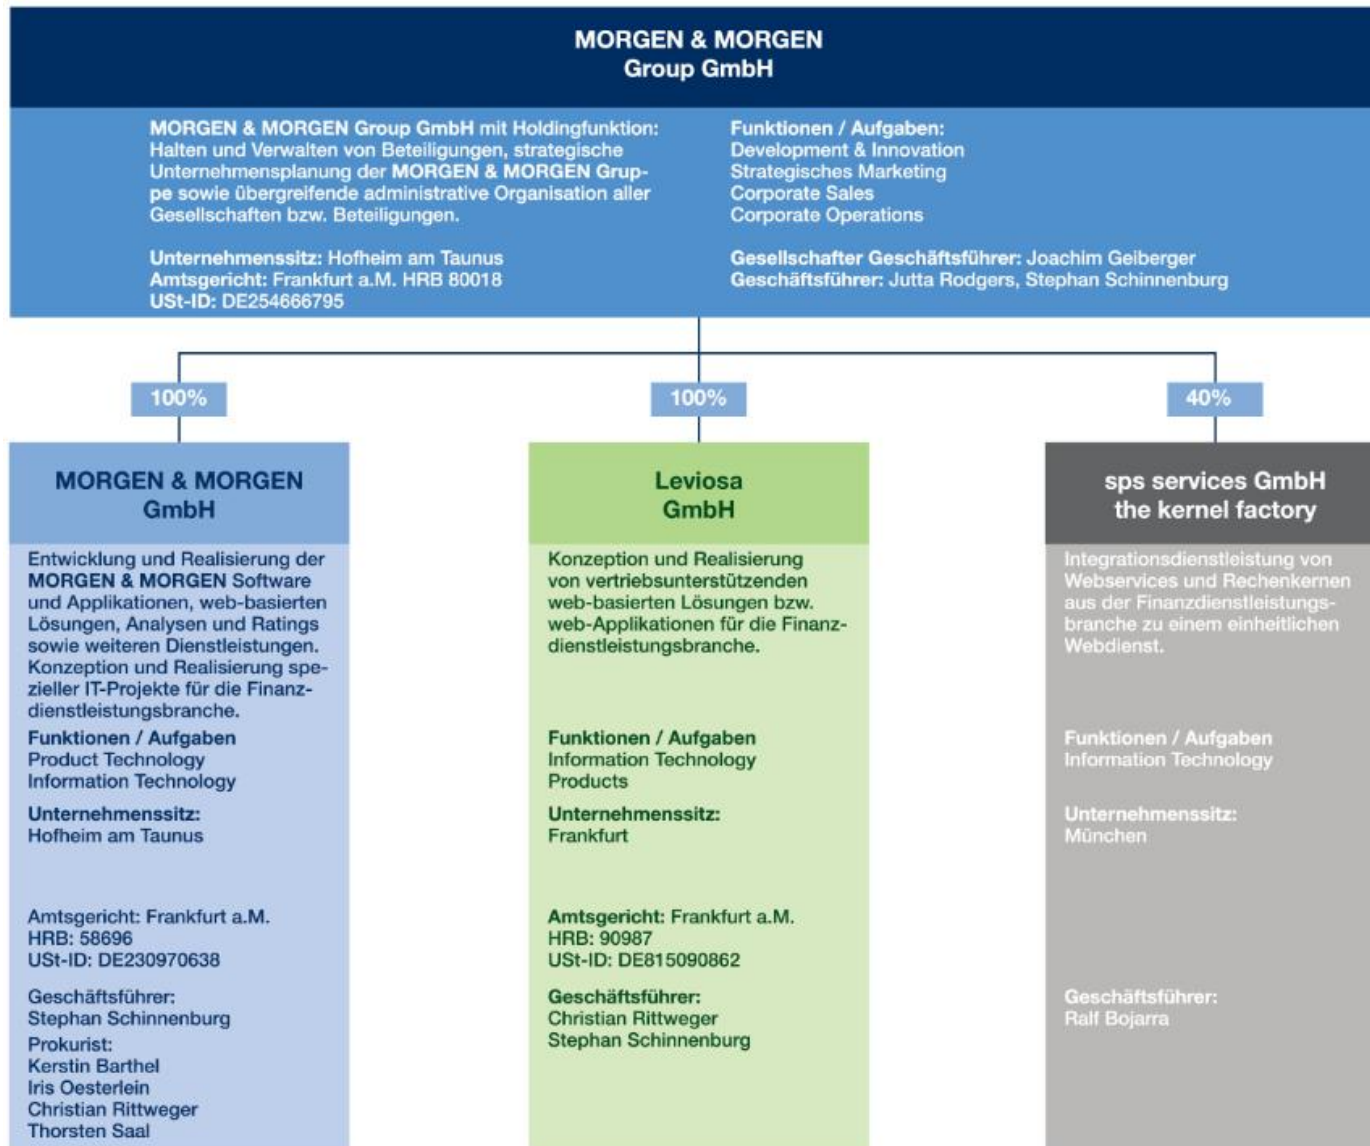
MORGEN & MORGEN
Group GmbH

MORGEN & MORGEN Group GmbH mit Holdingfunktion: Halten und Verwalten von Beteiligungen, strategische Unternehmensplanung der MORGEN & MORGEN Gruppe sowie übergreifende administrative Organisation aller Gesellschaften bzw. Beteiligungen.

Unternehmenssitz: Hofheim am Taunus
Amtsgericht: Frankfurt a.M. HRB 80018
USt-ID: DE254666795

Funktionen / Aufgaben:
Development & Innovation
Strategisches Marketing
Corporate Sales
Corporate Operations

Gesellschafter Geschäftsführer: Joachim Geiberger
Geschäftsführer: Jutta Rodgers, Stephan Schinnenburg

100%

100%

40%

MORGEN & MORGEN
GmbH

Entwicklung und Realisierung der MORGEN & MORGEN Software und Applikationen, web-basierten Lösungen, Analysen und Ratings sowie weiteren Dienstleistungen. Konzeption und Realisierung spezieller IT-Projekte für die Finanzdienstleistungsbranche.

Funktionen / Aufgaben
Product Technology
Information Technology

Unternehmenssitz:
Hofheim am Taunus

Amtsgericht: Frankfurt a.M.
HRB: 58696
USt-ID: DE230970638

Geschäftsführer:
Stephan Schinnenburg

Prokurist:
Kerstin Barthel
Iris Oesterlein
Christian Rittweger
Thorsten Saal

Leviosa
GmbH

Konzeption und Realisierung von vertriebsunterstützenden web-basierten Lösungen bzw. web-Applikationen für die Finanzdienstleistungsbranche.

Funktionen / Aufgaben
Information Technology
Products

Unternehmenssitz:
Frankfurt

Amtsgericht: Frankfurt a.M.
HRB: 90987
USt-ID: DE815090862

Geschäftsführer:
Christian Rittweger
Stephan Schinnenburg

sps services GmbH
the kernel factory

Integrationsdienstleistung von Webservices und Rechenkernen aus der Finanzdienstleistungsbranche zu einem einheitlichen Webdienst.

Funktionen / Aufgaben
Information Technology

Unternehmenssitz:
München

Geschäftsführer:
Ralf Bojarra